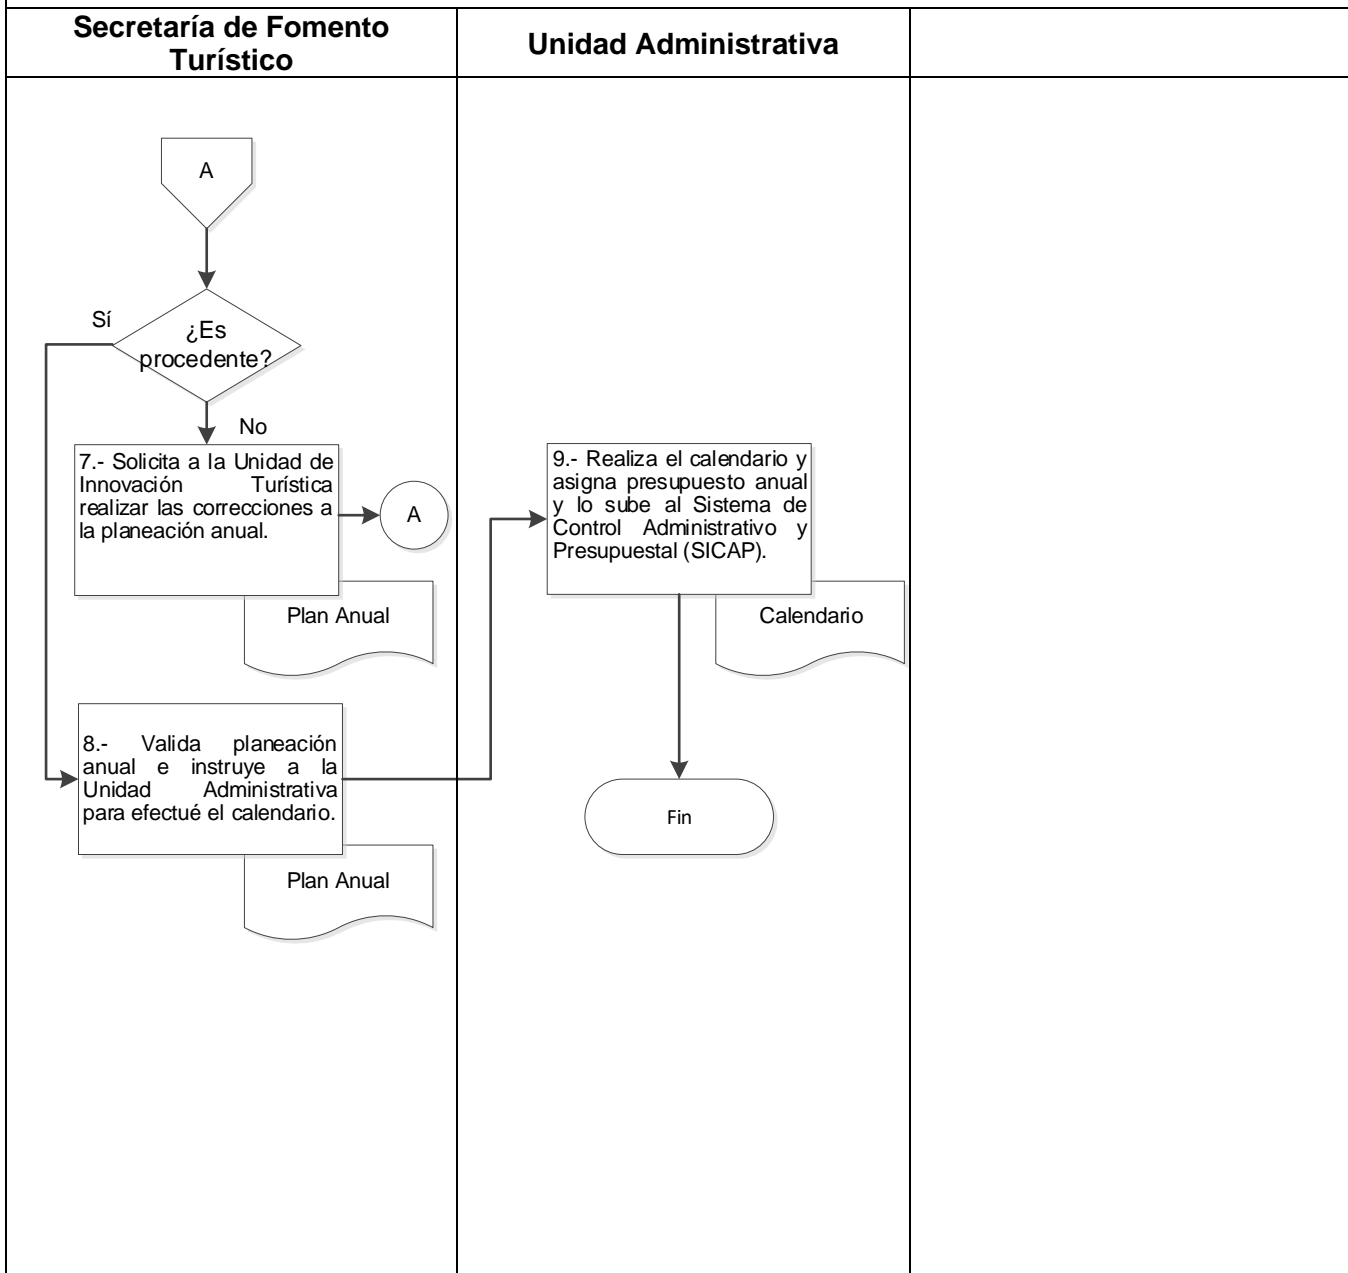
| Secretaría de Fomento Turístico | Unidad Administrativa | |
|---|---|---|

A

¿Es procedente?

Sí

No

7.- Solicita a la Unidad de Innovación Turística realizar las correcciones a la planeación anual.

A

Plan Anual

8.- Valida planeación anual e instruye a la Unidad Administrativa para efectué el calendario.

Plan Anual

9.- Realiza el calendario y asigna presupuesto anual y lo sube al Sistema de Control Administrativo y Presupuestal (SICAP).

Calendario

Fin